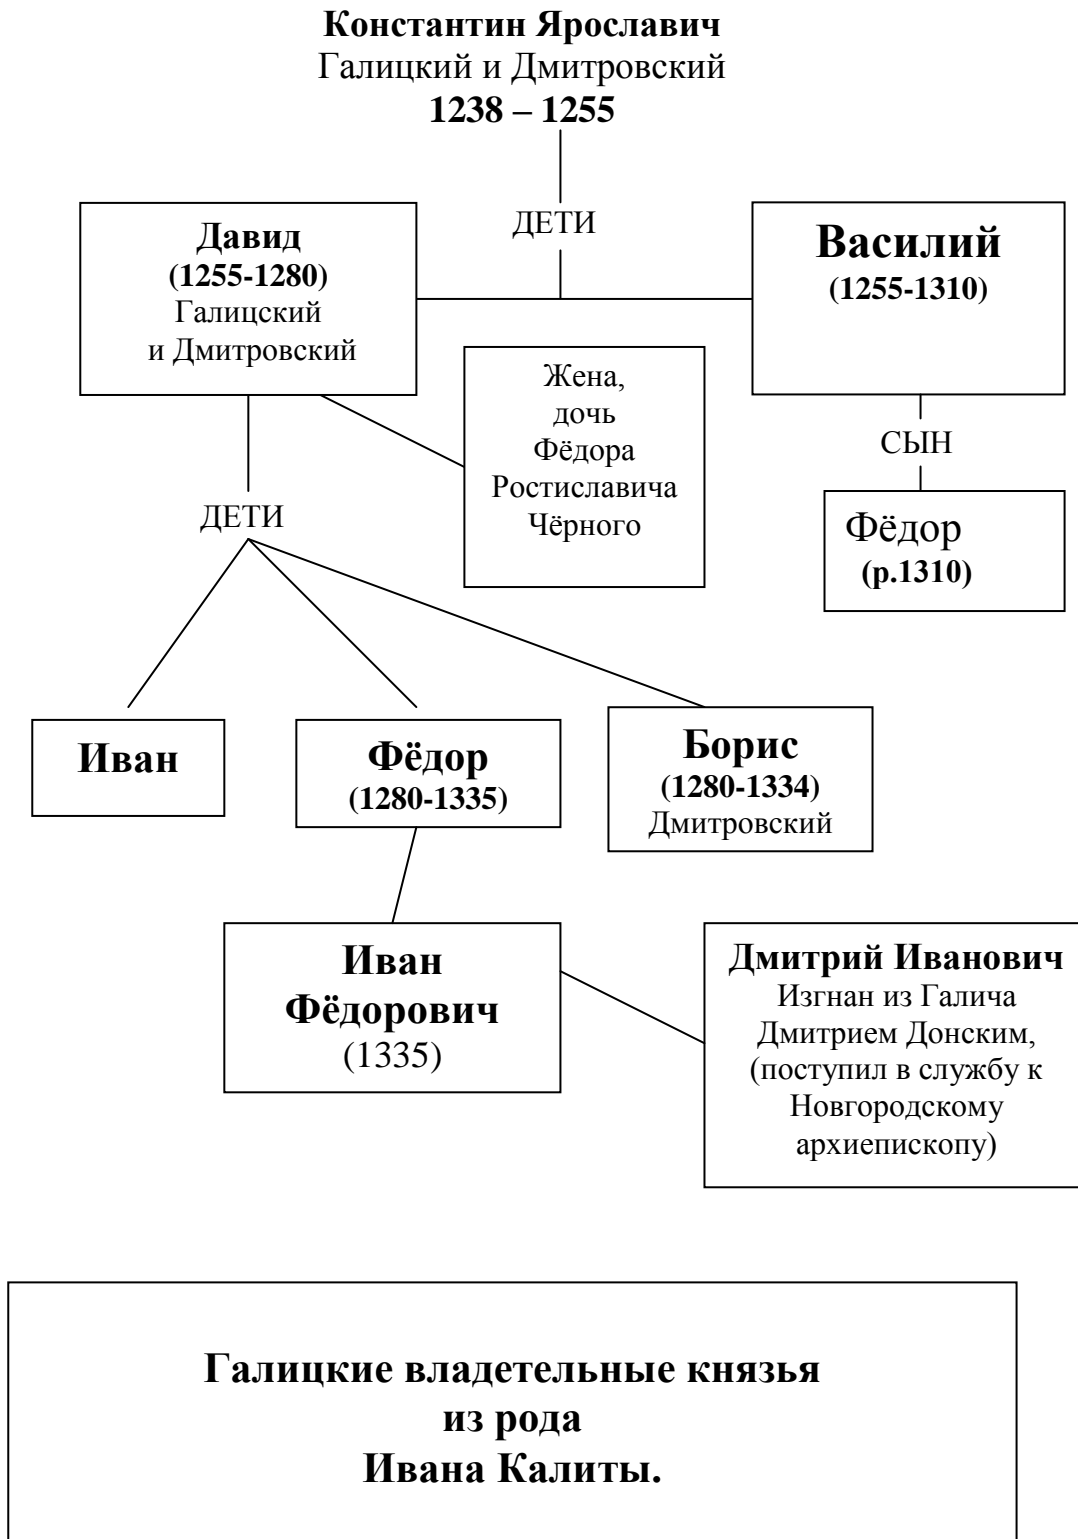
**Константин Ярославич**
Галицкий и Дмитровский
**1238 – 1255**

ДЕТИ

**Давид**
**(1255-1280)**
Галицкий и Дмитровский

**Василий**
**(1255-1310)**

Жена, дочь Фёдора Ростиславича Чёрного

СЫН

Фёдор
**(р.1310)**

ДЕТИ

**Иван**

**Фёдор**
**(1280-1335)**

**Борис**
**(1280-1334)**
Дмитровский

**Иван Фёдорович**
(1335)

**Дмитрий Иванович**
Изгнан из Галича Дмитрием Донским, (поступил в службу к Новгородскому архиепископу)

**Галицкие владетельные князья из рода Ивана Калиты.**